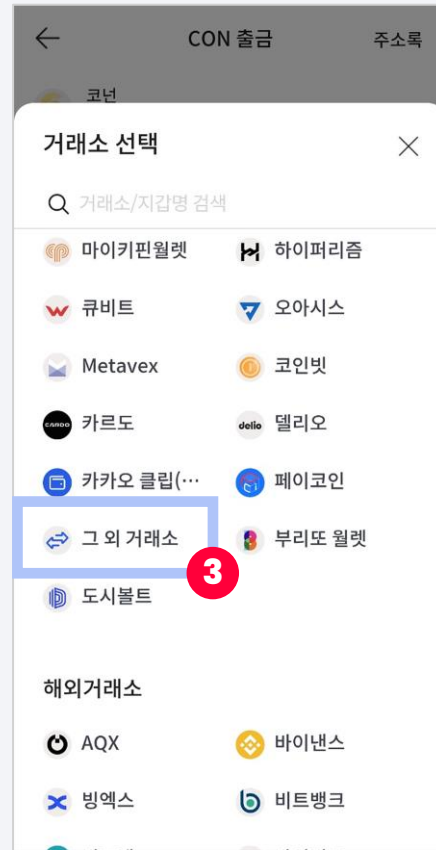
CON 출금
주소록
코넌

거래소 선택

거래소/지갑명 검색

마이키핀월렛
하이퍼리즘
큐비트
오아시스
Metavex
코인빗
CARDO 카르도
delio 델리오
카카오 클립(…
페이코인
그 외 거래소
3
부리또 월렛
도시볼트

해외거래소

AQX
바이낸스
빙엑스
비트뱅크